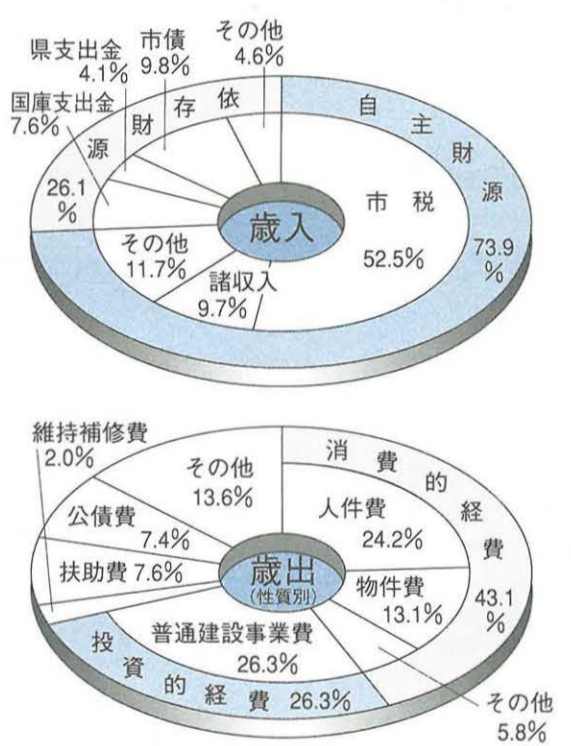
県支出金
4.1%

市債
9.8%

その他
4.6%

国庫支出金
7.6%

依存財源
26.1%

自主財源
73.9%

歳入

市税
52.5%

その他
11.7%

諸収入
9.7%

維持補修費
2.0%

その他
13.6%

消費的経費
43.1%

公債費
7.4%

人件費
24.2%

扶助費 7.6%

歳出
(性質別)

物件費
13.1%

普通建設事業費
26.3%

投資的経費 26.3%

その他
5.8%